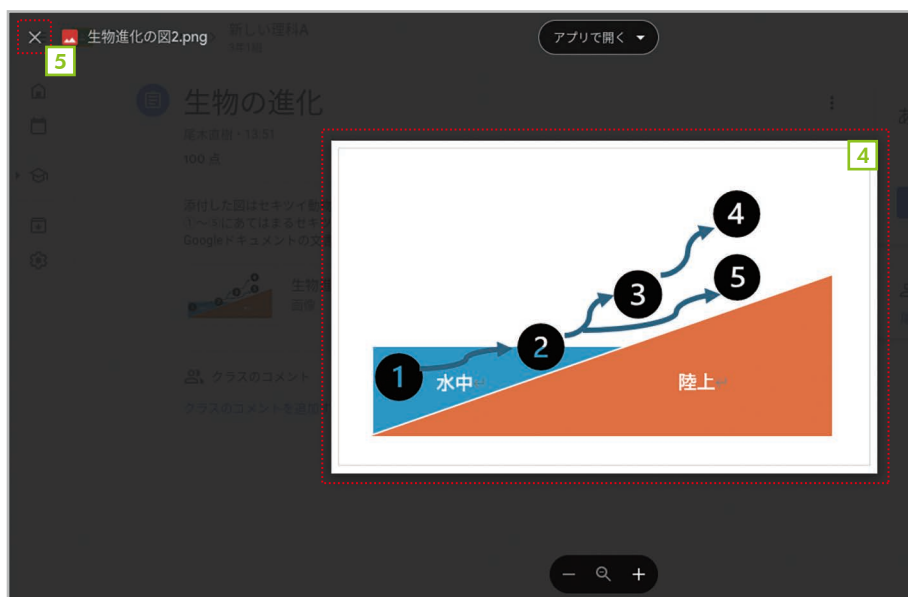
5

生物進化の図2.png

新しい理科A

アプリで開く

生物の進化

100 点

添付した図はセキツイ動
1〜5にあてはまるセキ
Googleドキュメントの文

生物
画像

クラスのコメント

クラスのコメントを追加

4

1

2

3

4

5

水中

陸上